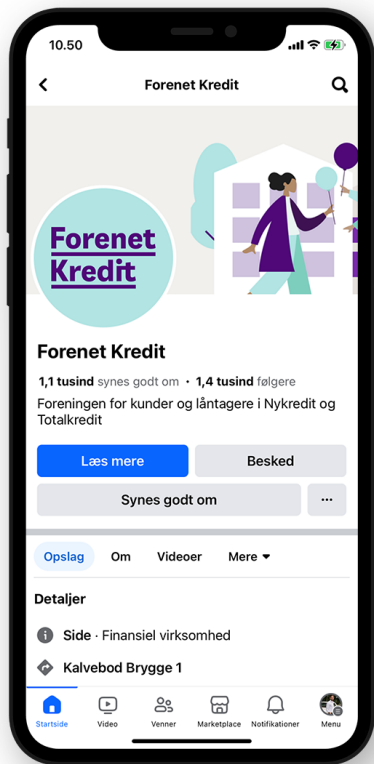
10.50

Forenet Kredit

Forenet Kredit

Forenet Kredit

1,1 tusind synes godt om • 1,4 tusind følgere

Foreningen for kunder og låntagere i Nykredit og Totalkredit

Læs mere

Besked

Synes godt om

···

Opslag

Om

Videoer

Mere

Detaljer

Side · Finansiel virksomhed

Kalvebod Brygge 1

Startside

Video

Venner

Marketplace

Notifikationer

Menu